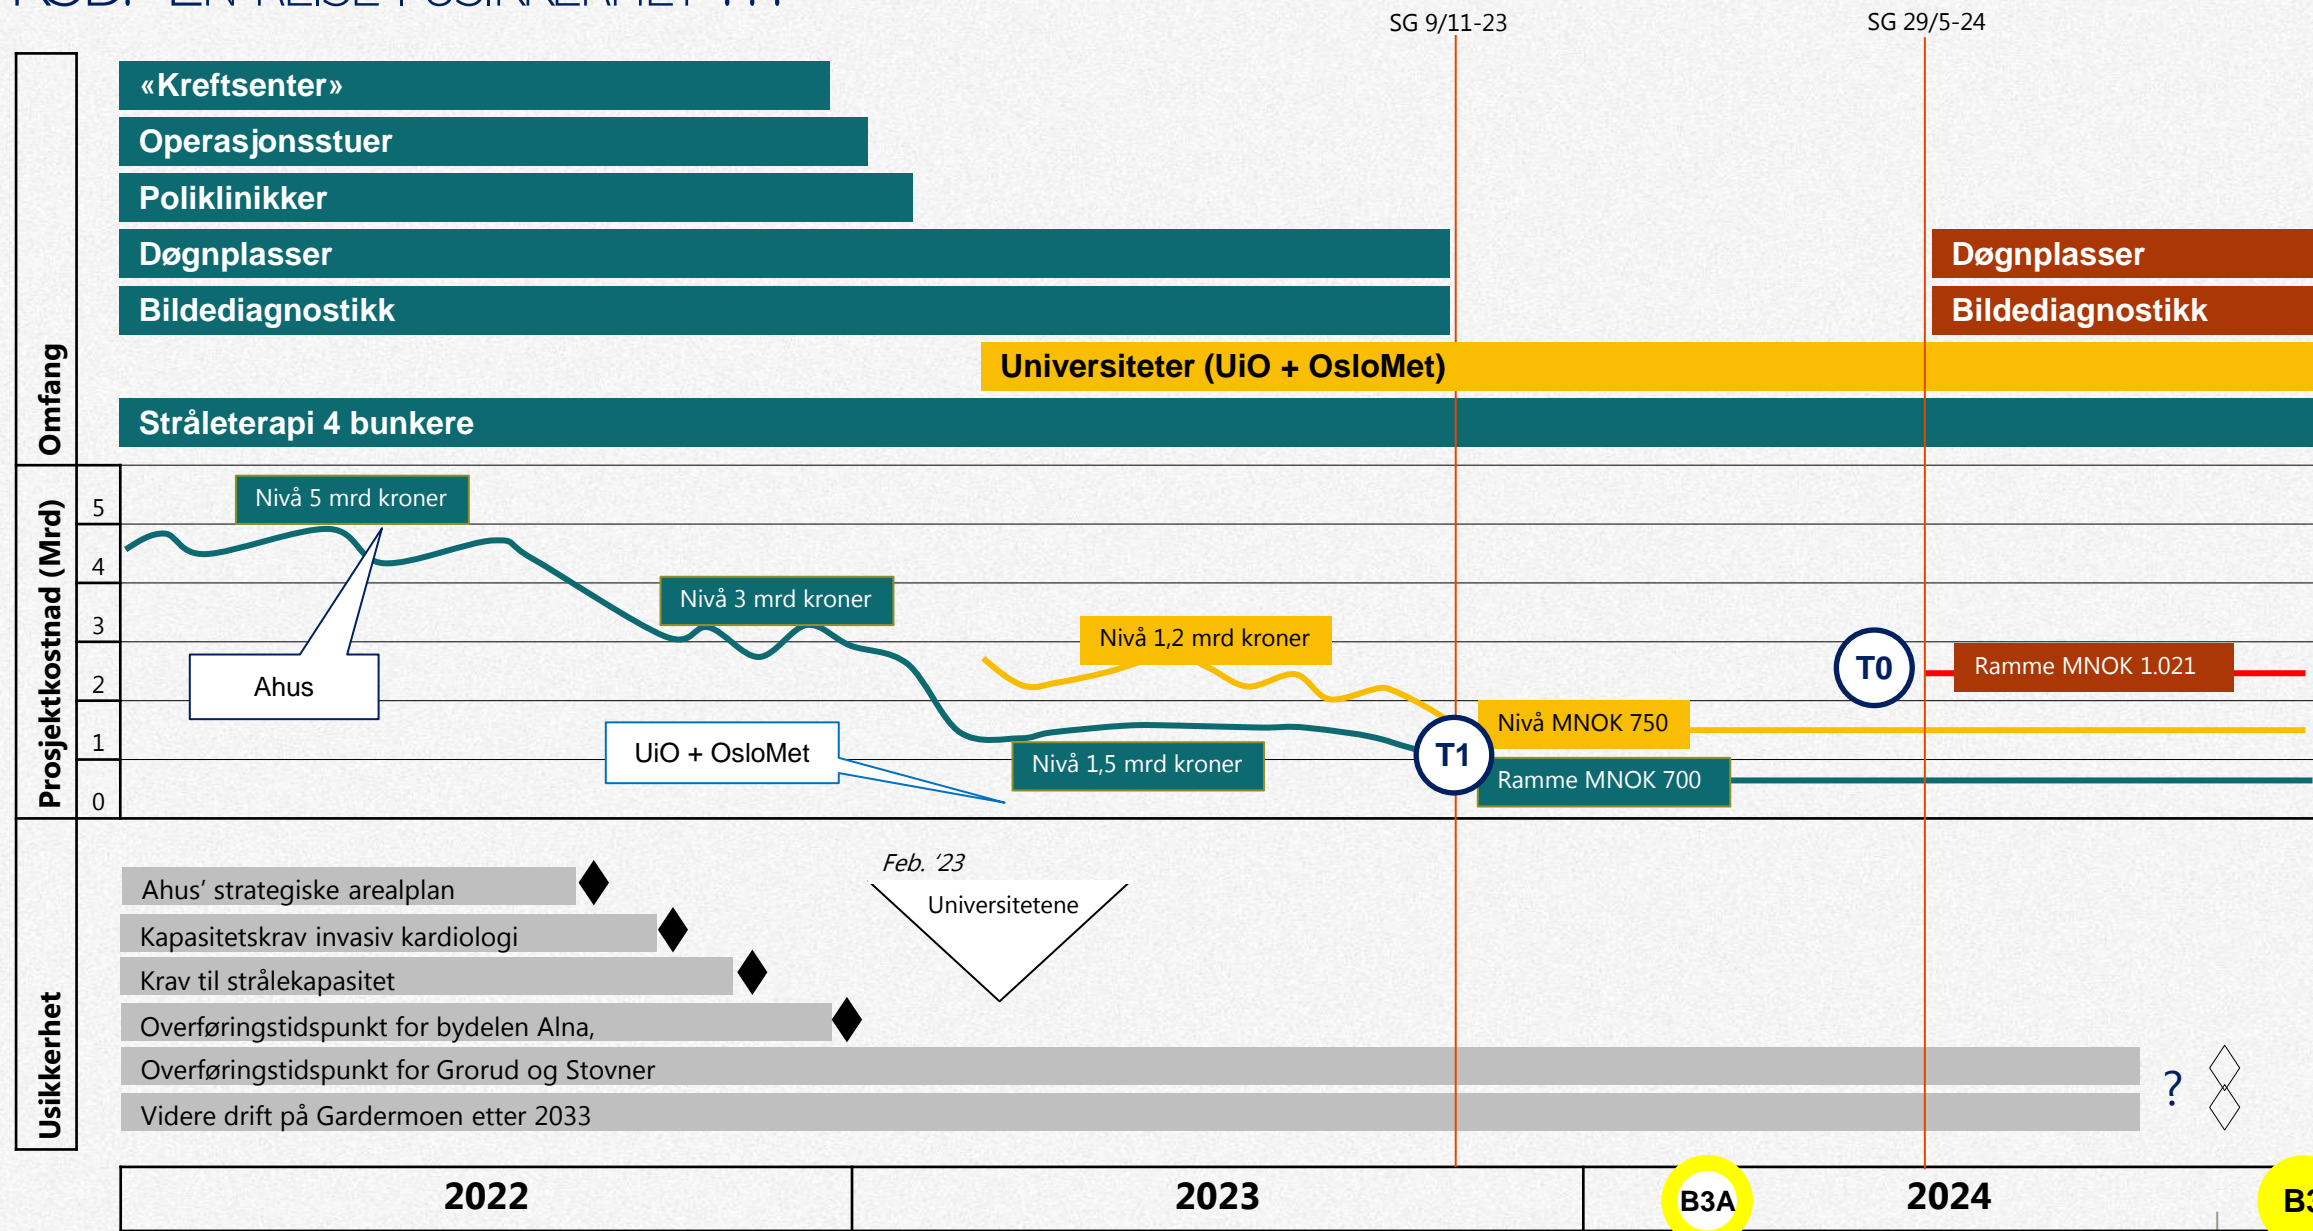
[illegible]

SG 9/11-23

SG 29/5-24

«Kreftsenter»

Operasjonsstuer

Poliklinikker

Døgnplasser

Bildediagnostikk

Døgnplasser

Bildediagnostikk

Universiteter (UiO + OsloMet)

Stråleterapi 4 bunkere

Omfang

Prosjektkostnad (Mrd)

5
4
3
2
1
0

Nivå 5 mrd kroner

Nivå 3 mrd kroner

Nivå 1,2 mrd kroner

T0

Ramme MNOK 1.021

Ahus

Nivå MNOK 750

UiO + OsloMet

Nivå 1,5 mrd kroner

T1

Ramme MNOK 700

Usikkerhet

Feb. '23

Universitetene

Ahus' strategiske arealplan

Kapasitetskrav invasiv kardiologi

Krav til strålekapasitet

Overføringstidspunkt for bydelen Alna,

Overføringstidspunkt for Grorud og Stovner

Videre drift på Gardermoen etter 2033

?

2022

2023

B3A

2024

B3